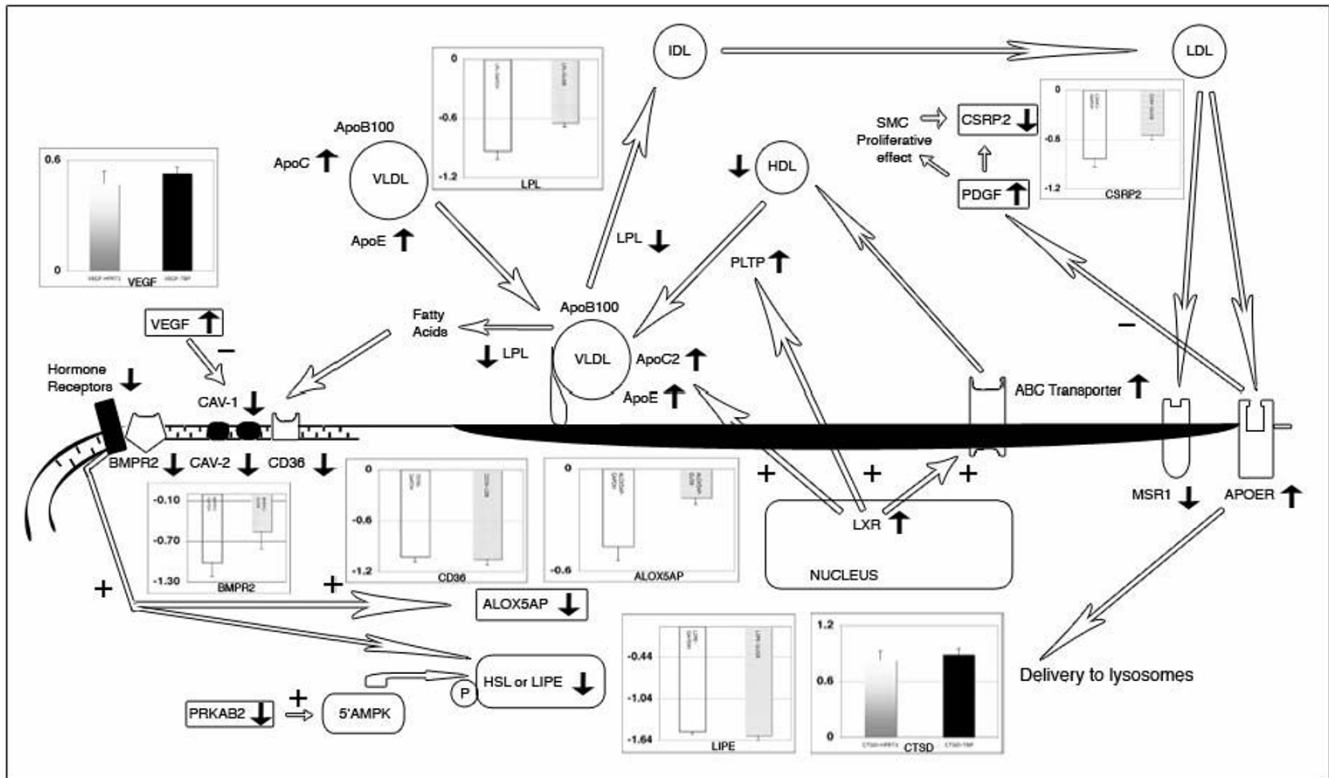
IDL

LDL

0
-0.6
-1.2
LPL

ApoB100
ApoC
VLDL
ApoE

SMC Proliferative effect
CSRP2
PDGF

0
-0.6
-1.2
CSRP2

HDL

0.6
0
VEGF

LPL

PLTP

ApoB100
Fatty Acids
LPL
VLDL
ApoC2
ApoE

VEGF
−

Hormone Receptors
CAV-1
BMPR2
CAV-2
CD36

ABC Transporter

−

-0.10
-0.70
-1.30
BMPR2

0
-0.6
-1.2
CD36

0
-0.6
ALOX5AP

+
+
+

LXR
NUCLEUS

MSR1
APOER

+
+
ALOX5AP

P
HSL or LIPE

PRKAB2
+
5'AMPK

-0.44
-1.04
-1.64
LIPE

1.2
0.6
0
CTSD

Delivery to lysosomes